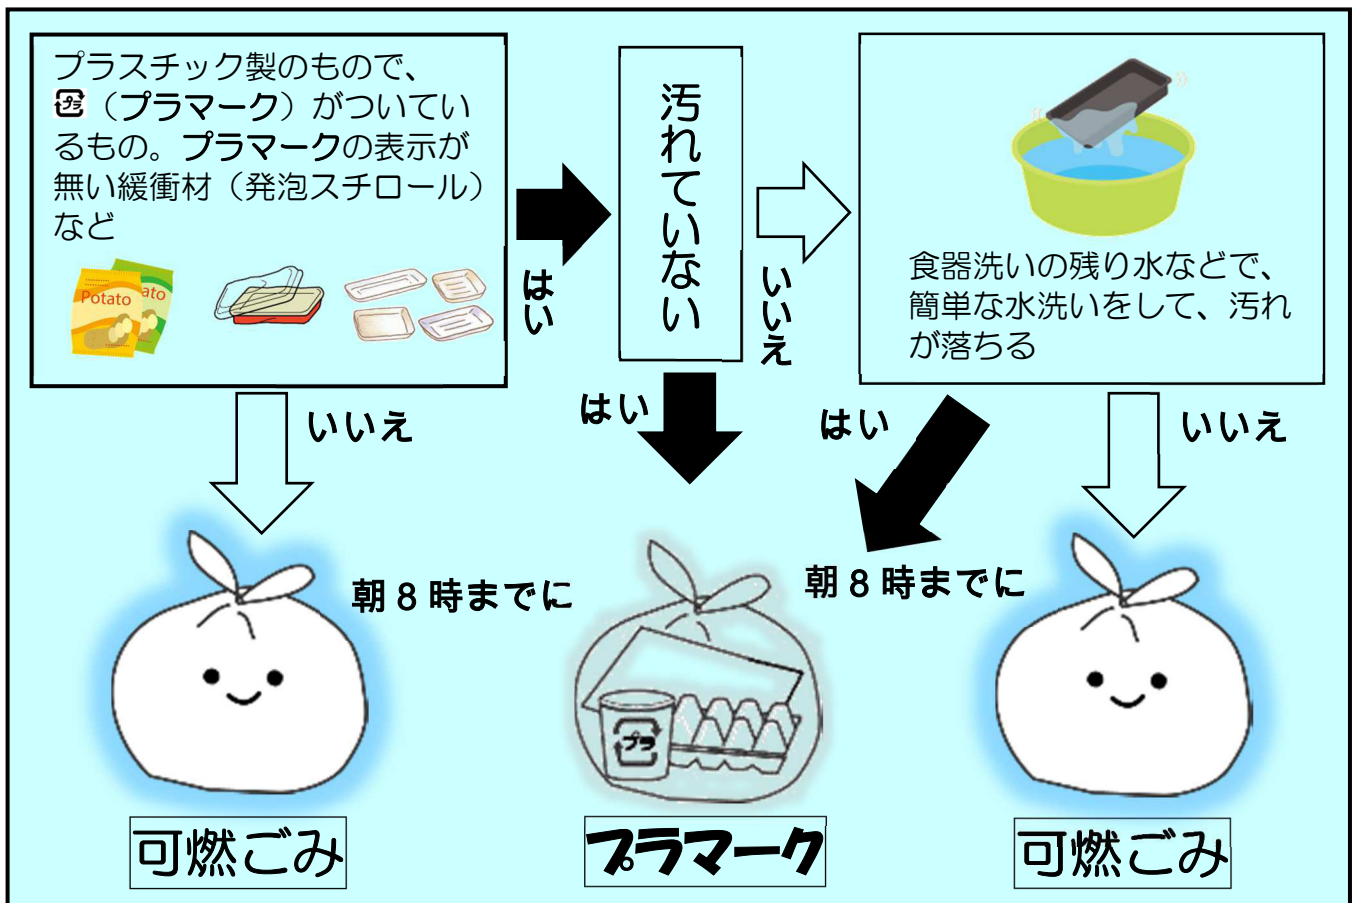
プラスチック製のもので、プラ（プラマーク）がついているもの。プラマークの表示が無い緩衝材（発泡スチロール）など

Potato

Potato

はい

汚れていない

いいえ

食器洗いの残り水などで、簡単な水洗いをして、汚れが落ちる

いいえ

はい

はい

いいえ

朝８時までに

朝８時までに

プラ

可燃ごみ

プラマーク

可燃ごみ